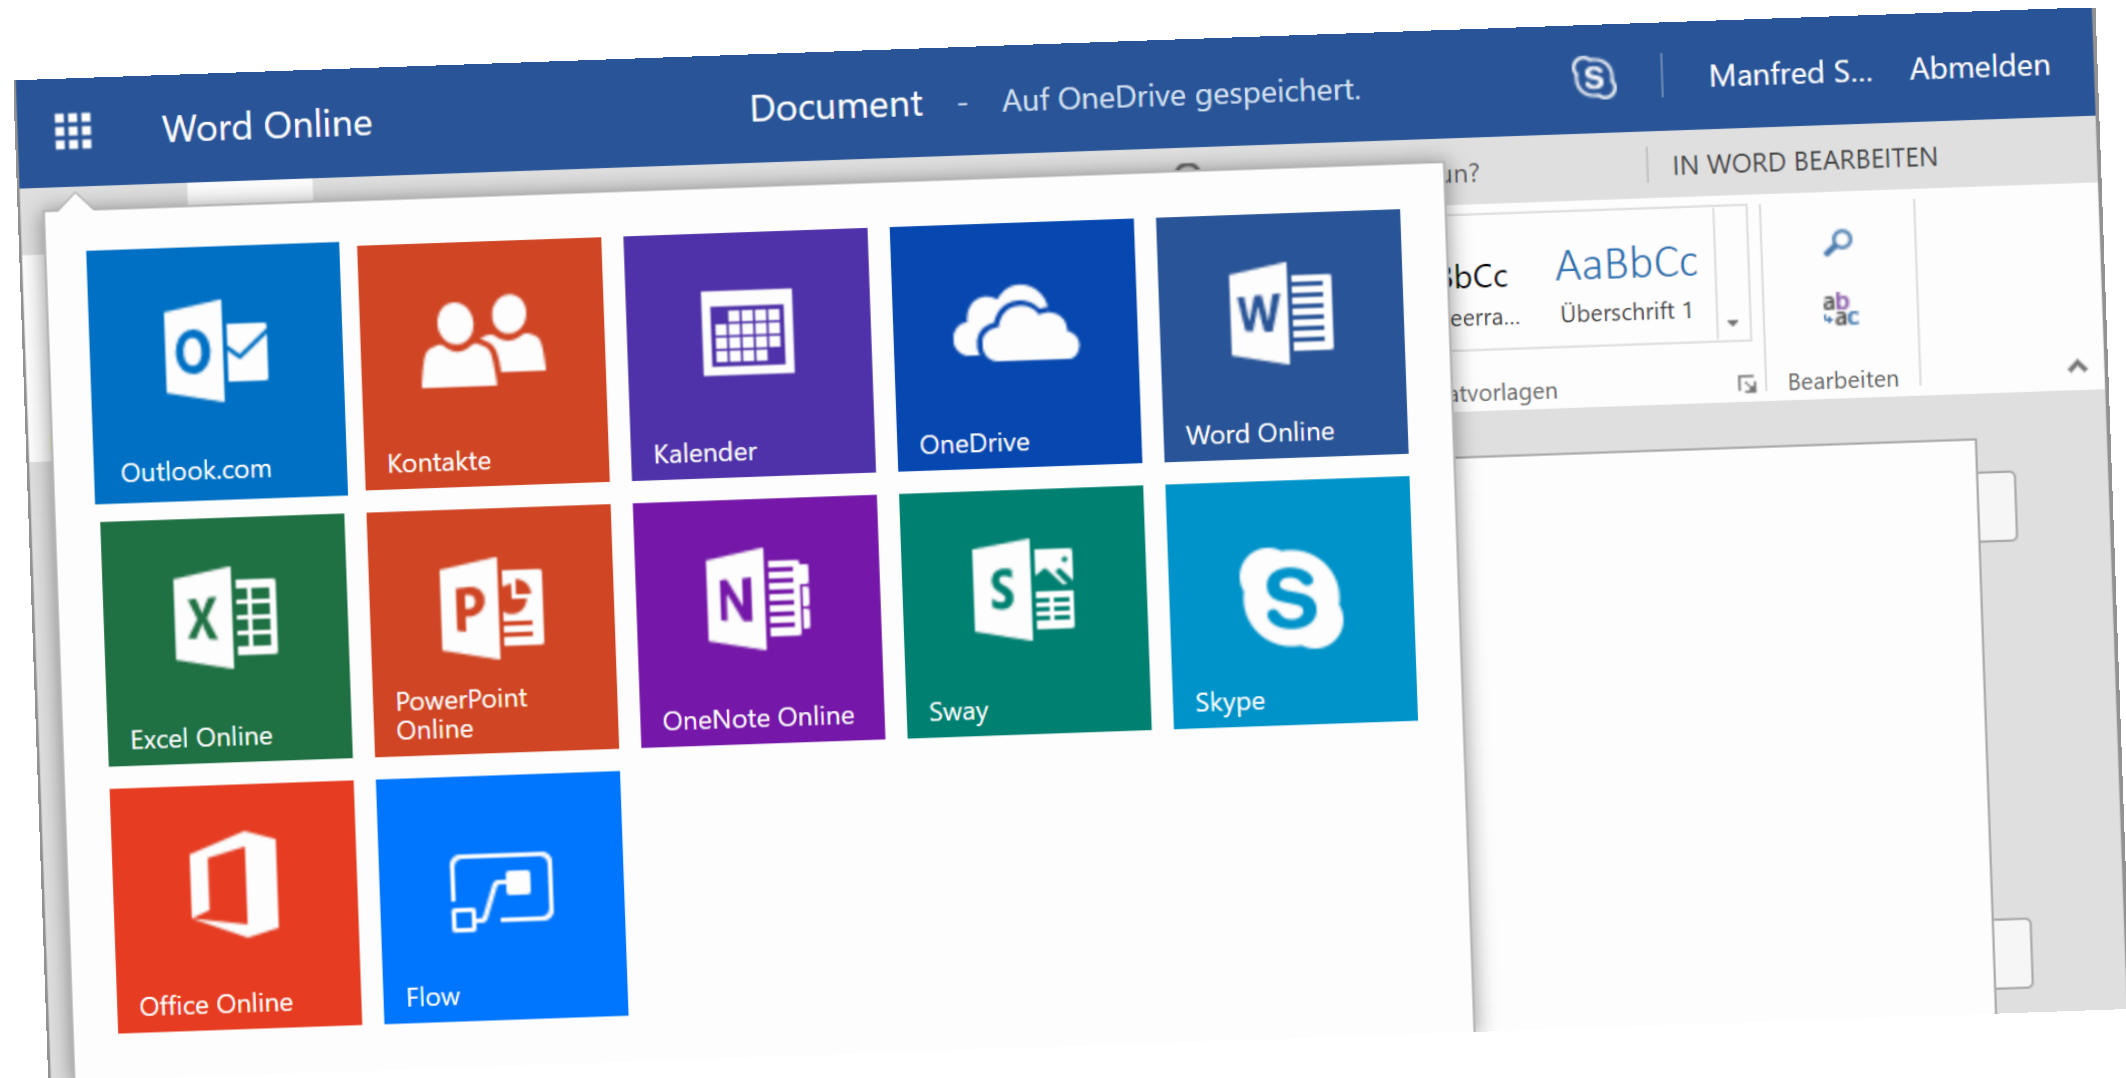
Word Online

Document - Auf OneDrive gespeichert.

Manfred S... Abmelden

un?

IN WORD BEARBEITEN

bCc eerra...

AaBbCc Überschrift 1

atvorlagen

Bearbeiten

Outlook.com

Kontakte

Kalender

OneDrive

Word Online

Excel Online

PowerPoint Online

OneNote Online

Sway

Skype

Office Online

Flow